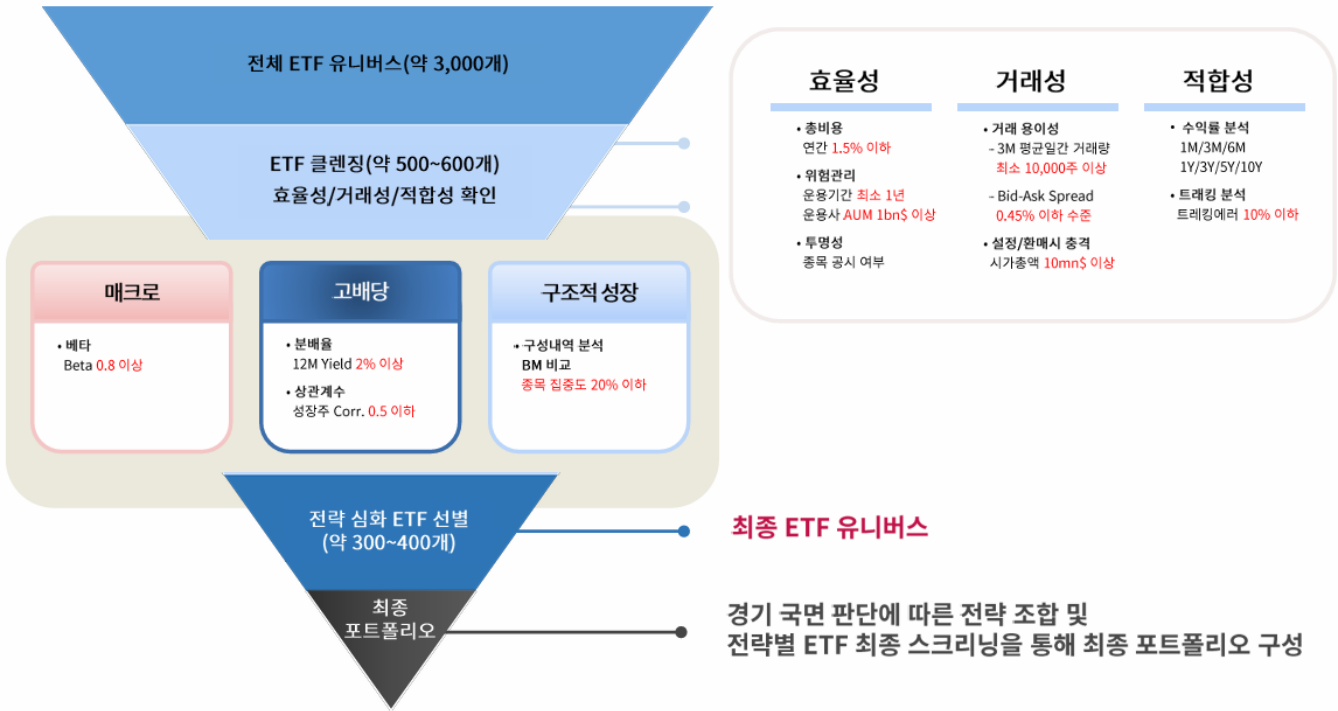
전체 ETF 유니버스(약 3,000개)

ETF 클렌징(약 500~600개)
효율성/거래성/적합성 확인

매크로
• 베타
Beta 0.8 이상

고배당
• 분배율
12M Yield 2% 이상
• 상관계수
성장주 Corr. 0.5 이하

구조적 성장
• 구성내역 분석
BM 비교
종목 집중도 20% 이하

전략 심화 ETF 선별
(약 300~400개)

최종
포트폴리오

효율성
• 총비용
연간 1.5% 이하
• 위험관리
운용기간 최소 1년
운용사 AUM 1bn$ 이상
• 투명성
종목 공시 여부

거래성
• 거래 용이성
- 3M 평균일간 거래량
최소 10,000주 이상
- Bid-Ask Spread
0.45% 이하 수준
• 설정/환매시 충격
시가총액 10mn$ 이상

적합성
• 수익률 분석
1M/3M/6M
1Y/3Y/5Y/10Y
• 트래킹 분석
트래킹에러 10% 이하

최종 ETF 유니버스

경기 국면 판단에 따른 전략 조합 및
전략별 ETF 최종 스크리닝을 통해 최종 포트폴리오 구성